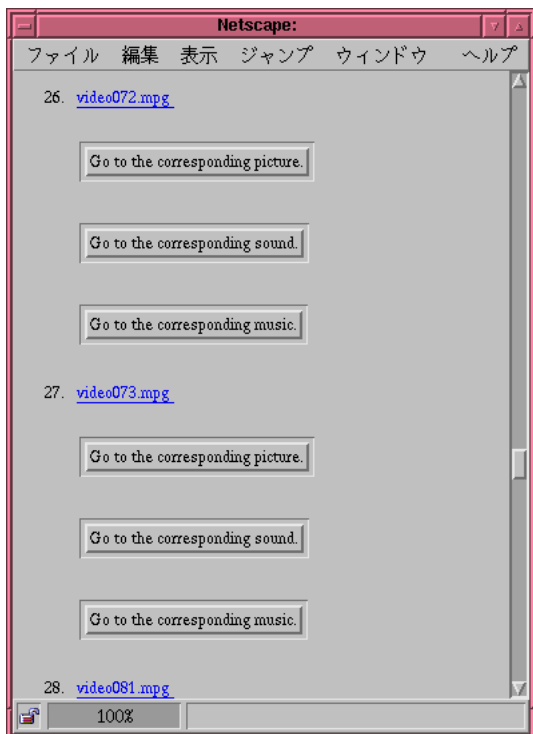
Netscape:

ファイル 編集 表示 ジャンプ ウィンドウ ヘルプ

26. video072.mpg

Go to the corresponding picture.

Go to the corresponding sound.

Go to the corresponding music.

27. video073.mpg

Go to the corresponding picture.

Go to the corresponding sound.

Go to the corresponding music.

28. video081.mpg

100%